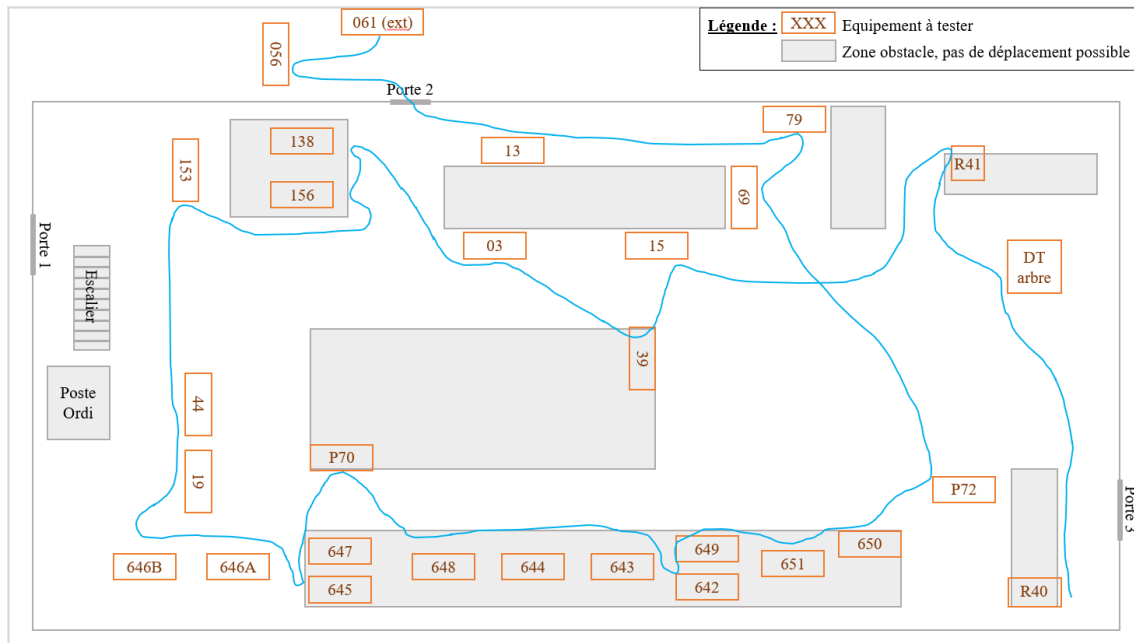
Légende : XXX Equipement à tester
Zone obstacle, pas de déplacement possible

061 (ext)
056
Porte 2
79
138
153
13
156
69
R41
Porte 1
03
15
DT arbre
Escalier
39
Poste Ordi
44
P70
19
P72
Porte 3
650
647
649
651
646B
646A
648
644
643
645
642
R40